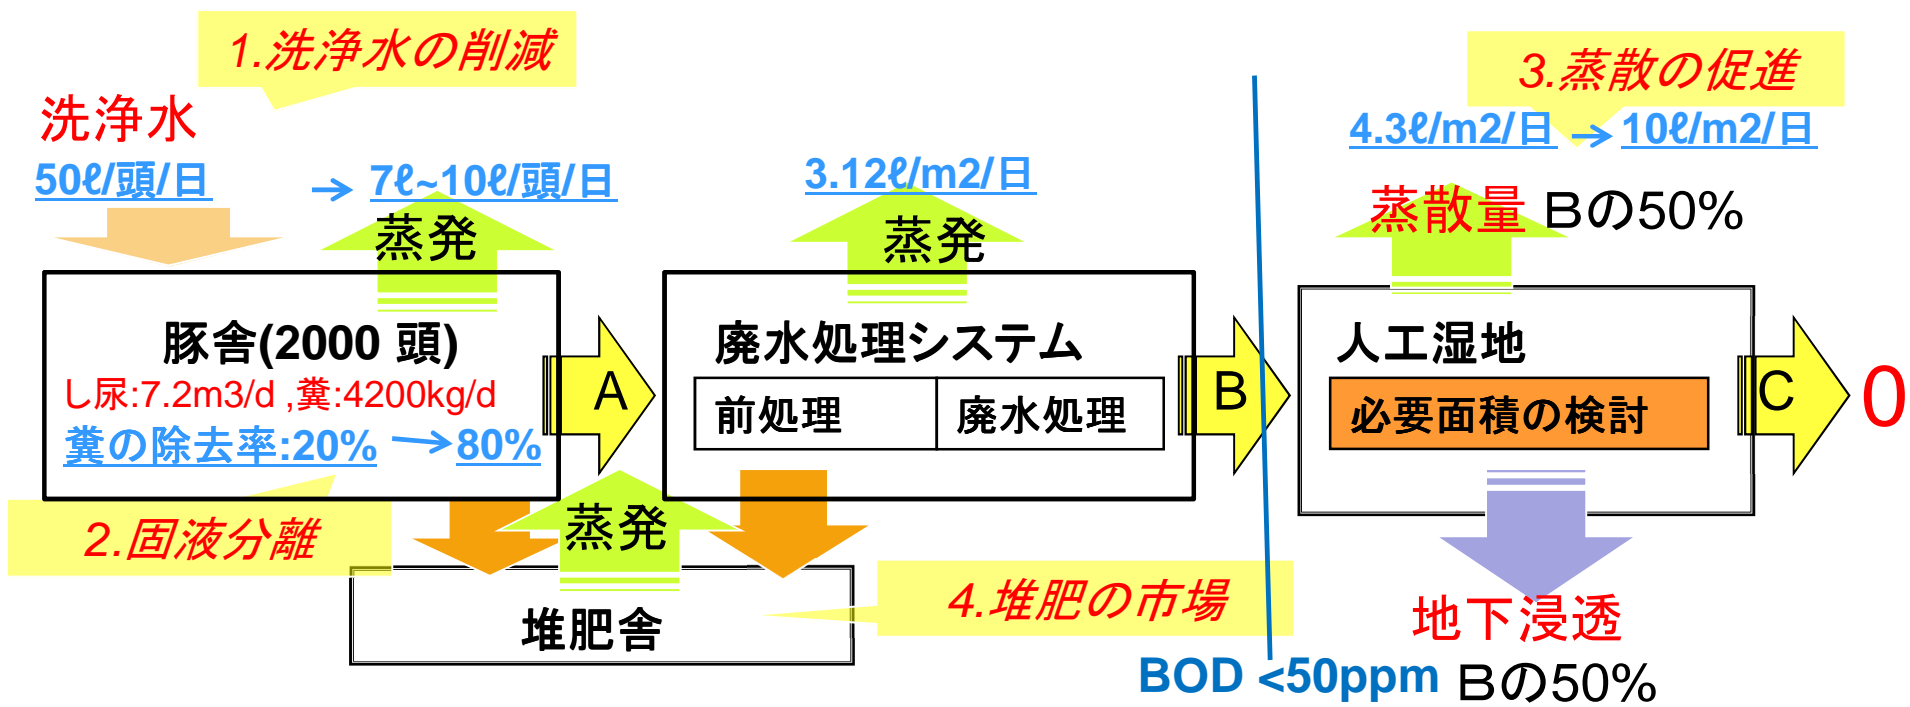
1.洗浄水の削減

洗浄水

50ℓ/頭/日 → 7ℓ~10ℓ/頭/日

蒸発

3.12ℓ/m2/日

蒸発

3.蒸散の促進

4.3ℓ/m2/日 → 10ℓ/m2/日

蒸散量 Bの50%

豚舎(2000 頭)

し尿:7.2m3/d ,糞:4200kg/d

糞の除去率:20% →80%

A

廃水処理システム

| 前処理 | 廃水処理 |
|---|---|

B

人工湿地

必要面積の検討

C

0

2.固液分離

蒸発

堆肥舎

4.堆肥の市場

地下浸透

BOD <50ppm Bの50%